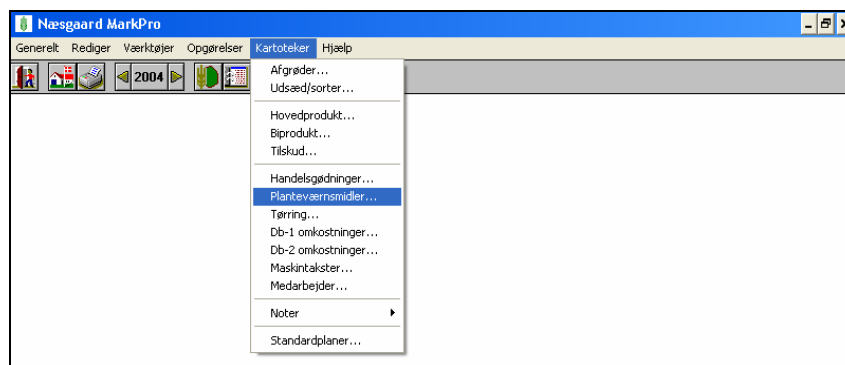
Næsgaard MarkPro

Generelt Rediger Værktøjer Opgørelser Kartoteker Hjælp

2004

Afgrøder...
Udsæd/sorter...

Hovedprodukt...
Biprodukt...
Tilskud...

Handelsgødninger...
Planteværnsmidler...
Tørring...
Db-1 omkostninger...
Db-2 omkostninger...
Maskintakster...
Medarbejder...

Noter

Standardplaner...